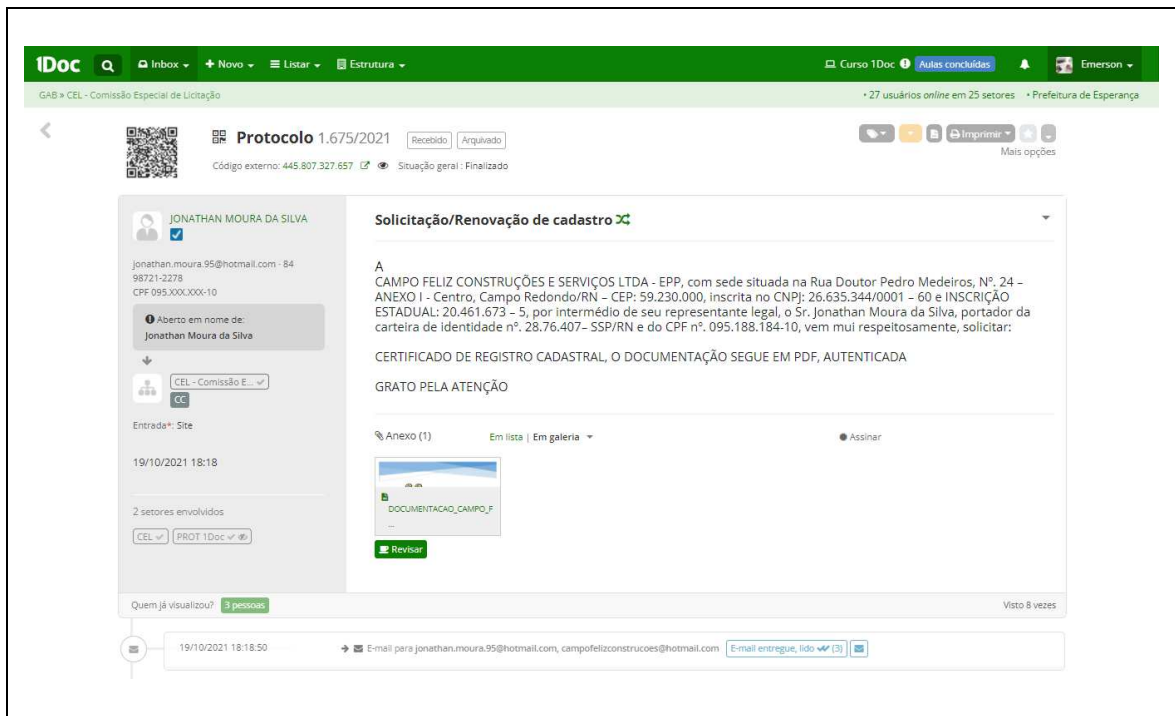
1Doc Inbox Novo Listar Estrutura Curso 1Doc Aulas concluídas Emerson

GAB » CEL - Comissão Especial de Licitação • 27 usuários online em 25 setores • Prefeitura de Esperança

Protocolo 1.675/2021 Recebido Arquivado

Código externo: 445.807.327.657 Situação geral : Finalizado

Imprimir

Mais opções

JONATHAN MOURA DA SILVA

jonathan.moura.95@hotmail.com - 84 98721-2278

CPF 095.XXX.XXX-10

Aberto em nome de: Jonathan Moura da Silva

CEL - Comissão E...

CC

Entrada*: Site

19/10/2021 18:18

2 setores envolvidos

CEL PROT 1Doc

Solicitação/Renovação de cadastro

A

CAMPO FELIZ CONSTRUÇÕES E SERVIÇOS LTDA - EPP, com sede situada na Rua Doutor Pedro Medeiros, Nº. 24 – ANEXO I - Centro, Campo Redondo/RN – CEP: 59.230.000, inscrita no CNPJ: 26.635.344/0001 – 60 e INSCRIÇÃO ESTADUAL: 20.461.673 – 5, por intermédio de seu representante legal, o Sr. Jonathan Moura da Silva, portador da carteira de identidade nº. 28.76.407– SSP/RN e do CPF nº. 095.188.184-10, vem mui respeitosamente, solicitar:

CERTIFICADO DE REGISTRO CADASTRAL, O DOCUMENTAÇÃO SEGUE EM PDF, AUTENTICADA

GRATO PELA ATENÇÃO

Anexo (1) Em lista | Em galeria Assinar

DOCUMENTACAO_CAMPO_F ...

Revisar

Quem já visualizou? 3 pessoas Visto 8 vezes

19/10/2021 18:18:50 E-mail para jonathan.moura.95@hotmail.com, campofelizconstrucoes@hotmail.com E-mail entregue, lido (3)